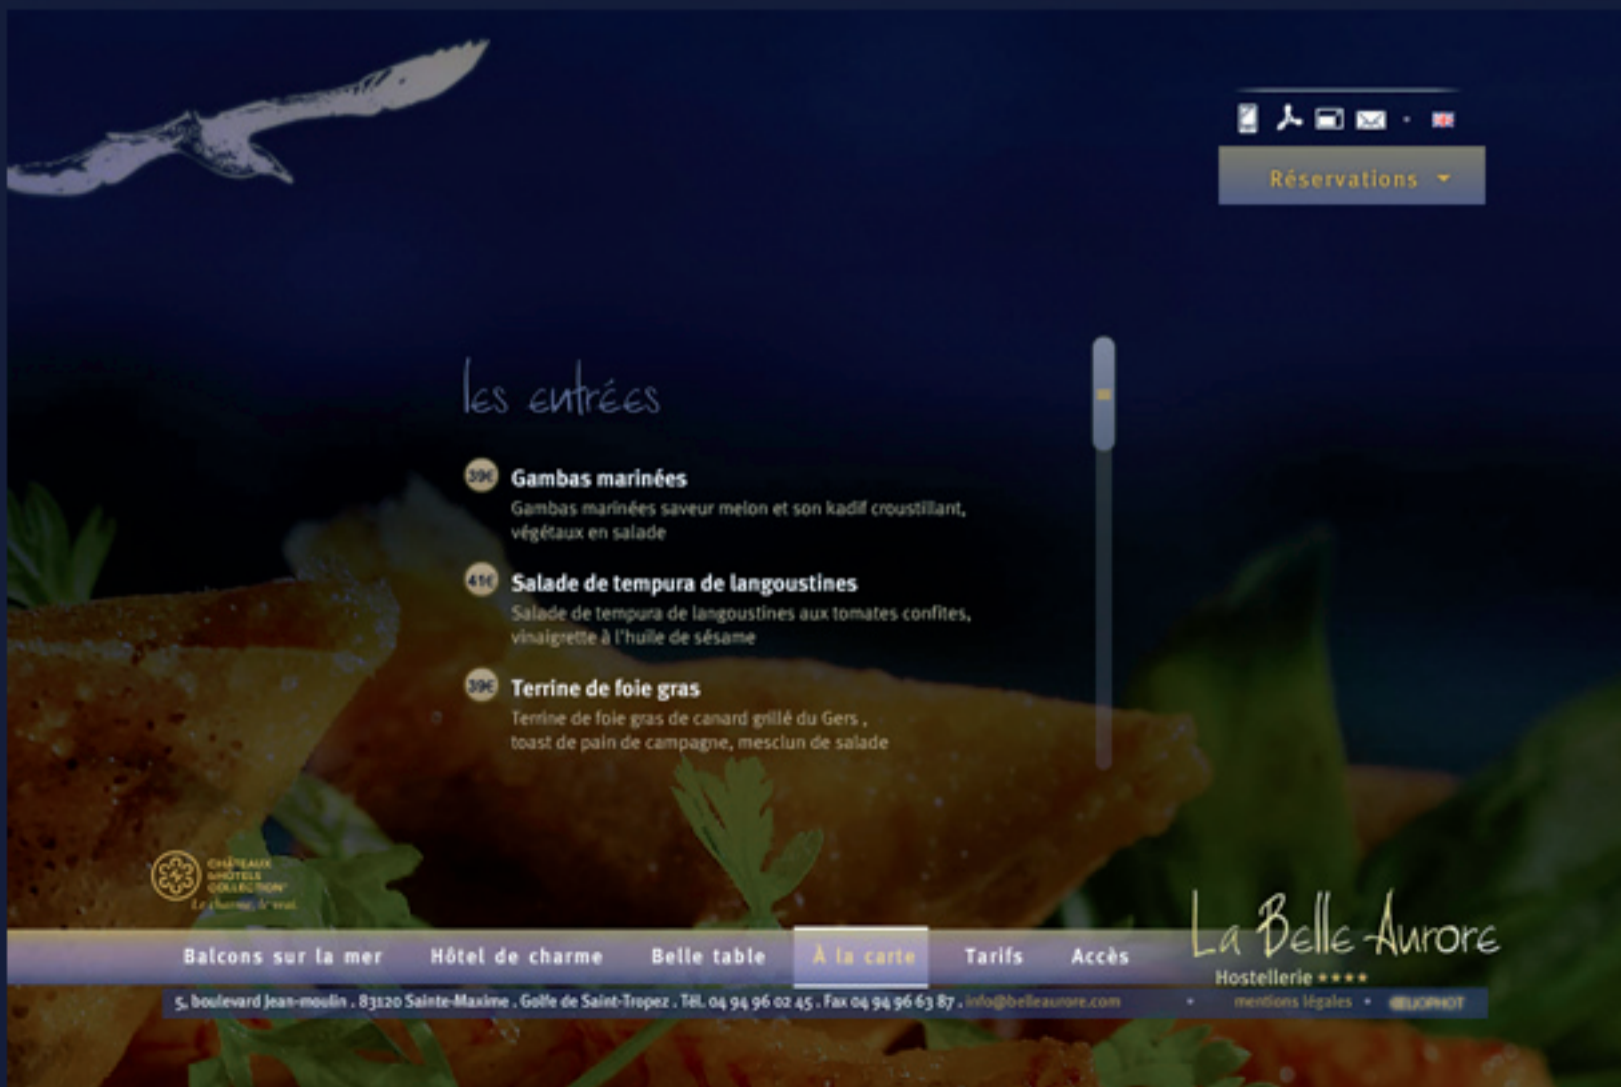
Réservations

les entrées

39€ Gambas marinées
Gambas marinées saveur melon et son kadif croustillant, végétaux en salade

41€ Salade de tempura de langoustines
Salade de tempura de langoustines aux tomates confites, vinaigrette à l'huile de sésame

39€ Terrine de foie gras
Terrine de foie gras de canard grillé du Gers , toast de pain de campagne, mesclun de salade

CHÂTEAUX & HÔTELS COLLECTION
Le charme, le vrai

La Belle Aurore
Hostellerie ★★★★

Balcons sur la mer Hôtel de charme Belle table À la carte Tarifs Accès

5, boulevard Jean-moulin . 83120 Sainte-Maxime . Golfe de Saint-Tropez . Tél. 04 94 96 02 45 . Fax 04 94 96 63 87 . info@belleaurore.com • mentions légales • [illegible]